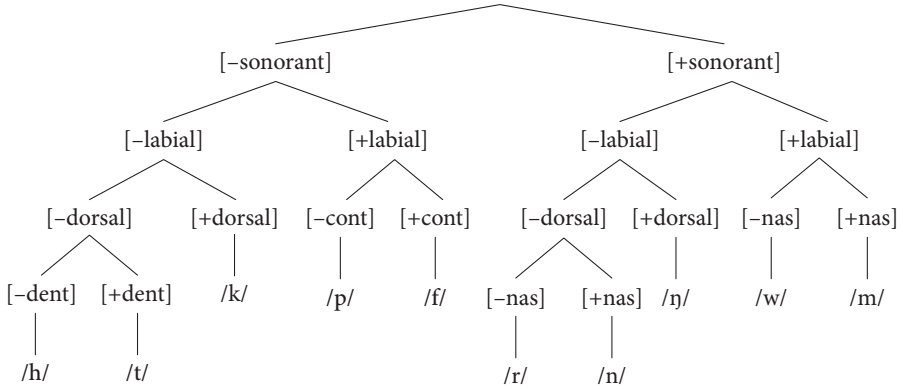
[–sonorant]

[+sonorant]

[–labial]

[+labial]

[–labial]

[+labial]

[–dorsal]

[+dorsal]

[–cont]

[+cont]

[–dorsal]

[+dorsal]

[–nas]

[+nas]

[–dent]

[+dent]

/k/

/p/

/f/

[–nas]

[+nas]

/ŋ/

/w/

/m/

/h/

/t/

/r/

/n/